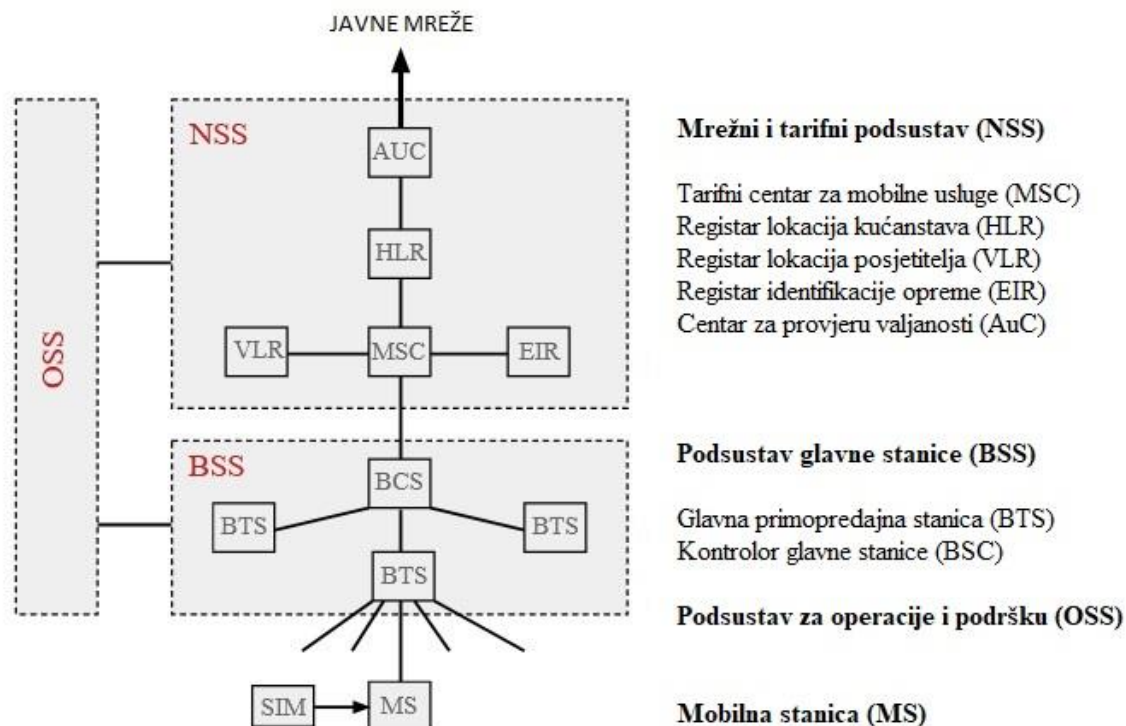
JAVNE MREŽE

NSS

AUC

HLR

VLR

MSC

EIR

OSS

BSS

BCS

BTS

BTS

BTS

SIM

MS

**Mrežni i tarifni podsustav (NSS)**

Tarifni centar za mobilne usluge (MSC)
Registar lokacija kućanstava (HLR)
Registar lokacija posjetitelja (VLR)
Registar identifikacije opreme (EIR)
Centar za provjeru valjanosti (AuC)

**Podsustav glavne stanice (BSS)**

Glavna primopredajna stanica (BTS)
Kontrolor glavne stanice (BSC)

**Podsustav za operacije i podršku (OSS)**

**Mobilna stanica (MS)**